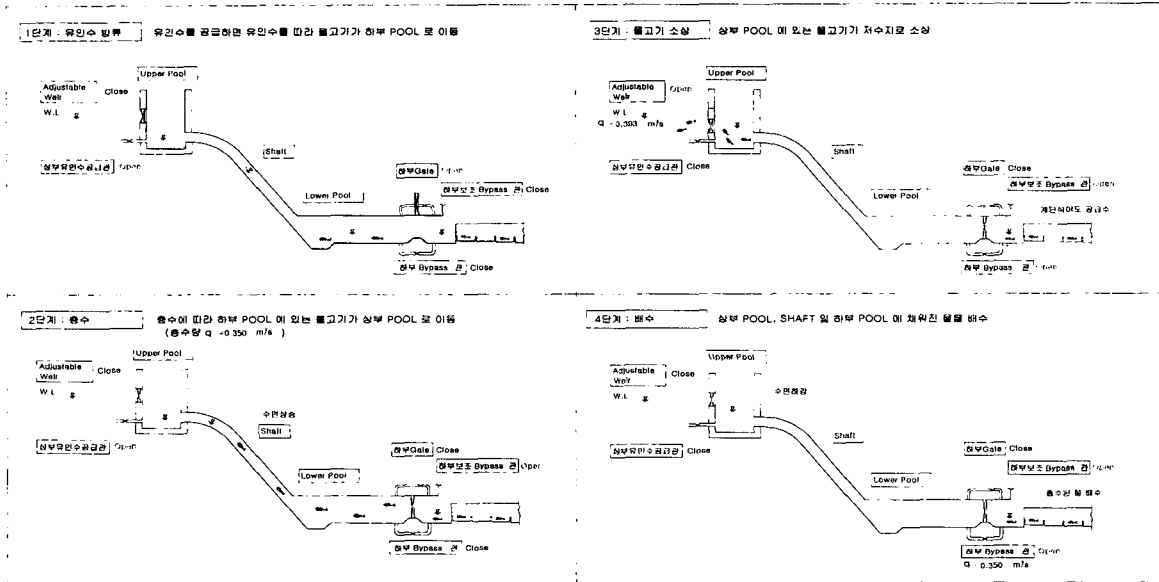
1단계 : 유인수 방류

유인수를 공급하면 유인수를 따라 물고기가 하부 POOL 로 이동

Upper Pool

Adjustable Weir

Close

W.L

Shaft

상부유인수공급관

Open

하부Gate

Open

하부보조 Bypass 관

Close

Lower Pool

하부 Bypass 관

Close

3단계 : 물고기 소상

상부 POOL 에 있는 물고기가 저수지로 소상

Upper Pool

Adjustable Weir

Open

W.L

Q = 0.393 m/s

Shaft

상부유인수공급관

Close

하부Gate

Close

하부보조 Bypass 관

Open

Lower Pool

계단식어도 공급수

하부 Bypass 관

Open

2단계 : 충수

충수에 따라 하부 POOL 에 있는 물고기가 상부 POOL 로 이동 (충수량 Q = 0.350 m/s )

Upper Pool

Adjustable Weir

Close

W.L

수면상승

Shaft

상부유인수공급관

Open

하부Gate

Close

하부보조 Bypass 관

Open

Lower Pool

하부 Bypass 관

Close

4단계 : 배수

상부 POOL, SHAFT 및 하부 POOL 에 채워진 물을 배수

Upper Pool

Adjustable Weir

Close

W.L

수면하강

Shaft

상부유인수공급관

Close

하부Gate

Close

하부보조 Bypass 관

Open

Lower Pool

충수된 물 배수

하부 Bypass 관

Open

Q = 0.350 m/s